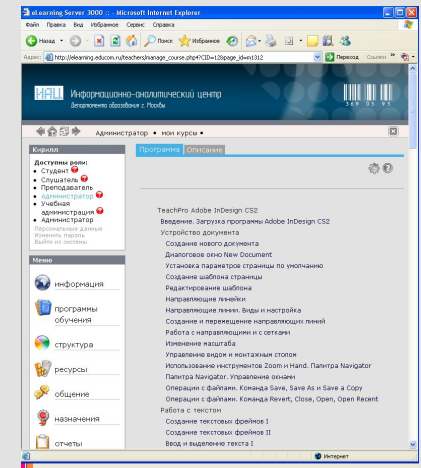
eLearning Server 3000 :: Microsoft Internet Explorer

Файл Правка Вид Избранное Сервис Справка

Назад Поиск Избранное

Адрес: http://elearning.educom.ru/teachers/manage_course.php4?CID=12&page_id=m1312 Переход Ссылки

НАЦ Информационно-аналитический центр Дополнительного образования г. Москвы

369 05 93

Администратор • мои курсы •

Кирилл

Доступны роли:
• Студент
• Слушатель
• Преподаватель
• администратор
• Учебная администрация
• Администратор
Персональные данные
Изменить пароль
Выйти из системы

Меню

информация
программы обучения
структура
ресурсы
общение
назначения
отчеты

Программа Описание

TeachPro Adobe InDesign CS2
Введение. Загрузка программы Adobe InDesign CS2
Устройство документа
Создание нового документа
Диалоговое окно New Document
Установка параметров страницы по умолчанию
Создание шаблона страницы
Редактирование шаблона
Направляющие линейки
Направляющие линии. Виды и настройка
Создание и перемещение направляющих линий
Работа с направляющими и с сетками
Изменение масштаба
Управление видом и монтажным столом
Использование инструментов Zoom и Hand. Палитра Navigator
Палитра Navigator. Управление окнами
Операции с файлами. Команда Save, Save As и Save a Copy
Операции с файлами. Команда Revert, Close, Open, Open Recent
Работа с текстом
Создание текстовых фреймов I
Создание текстовых фреймов II
Ввод и выделение текста I

Интернет